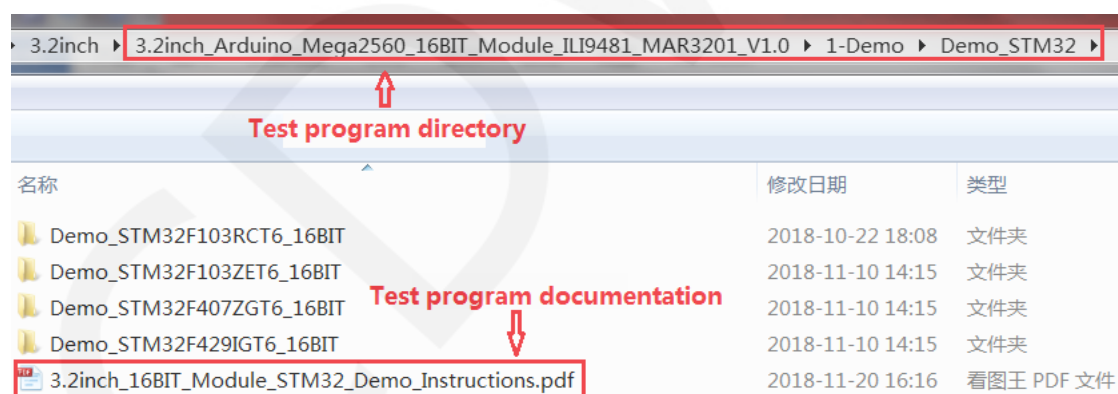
3.2inch ▸ 3.2inch_Arduino_Mega2560_16BIT_Module_ILI9481_MAR3201_V1.0 ▸ 1-Demo ▸ Demo_STM32 ▸

Test program directory

| 名称 | 修改日期 | 类型 |
|---|---|---|
| Demo_STM32F103RCT6_16BIT | 2018-10-22 18:08 | 文件夹 |
| Demo_STM32F103ZET6_16BIT | 2018-11-10 14:15 | 文件夹 |
| Demo_STM32F407ZGT6_16BIT | 2018-11-10 14:15 | 文件夹 |
| Demo_STM32F429IGT6_16BIT | 2018-11-10 14:15 | 文件夹 |
| 3.2inch_16BIT_Module_STM32_Demo_Instructions.pdf | 2018-11-20 16:16 | 看图王 PDF 文件 |

Test program documentation